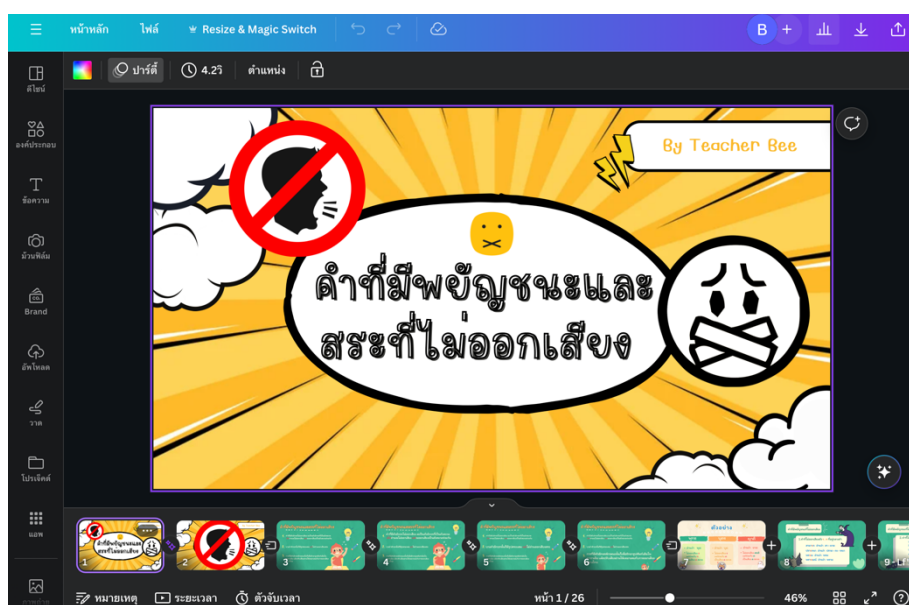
หน้าหลัก ไฟล์ Resize & Magic Switch

B

ปาร์ตี้ 4.2วิ ตำแหน่ง

ดีไซน์
องค์ประกอบ
ข้อความ
ม้วนฟิล์ม
Brand
อัพโหลด
วาด
โปรเจ็คต์
แอพ

By Teacher Bee

คำที่มีพยัญชนะและสระที่ไม่ออกเสียง

1 2 3 4 5 6 7 8 9

หมายเหตุ ระยะเวลา ตัวจับเวลา หน้า 1 / 26 46%